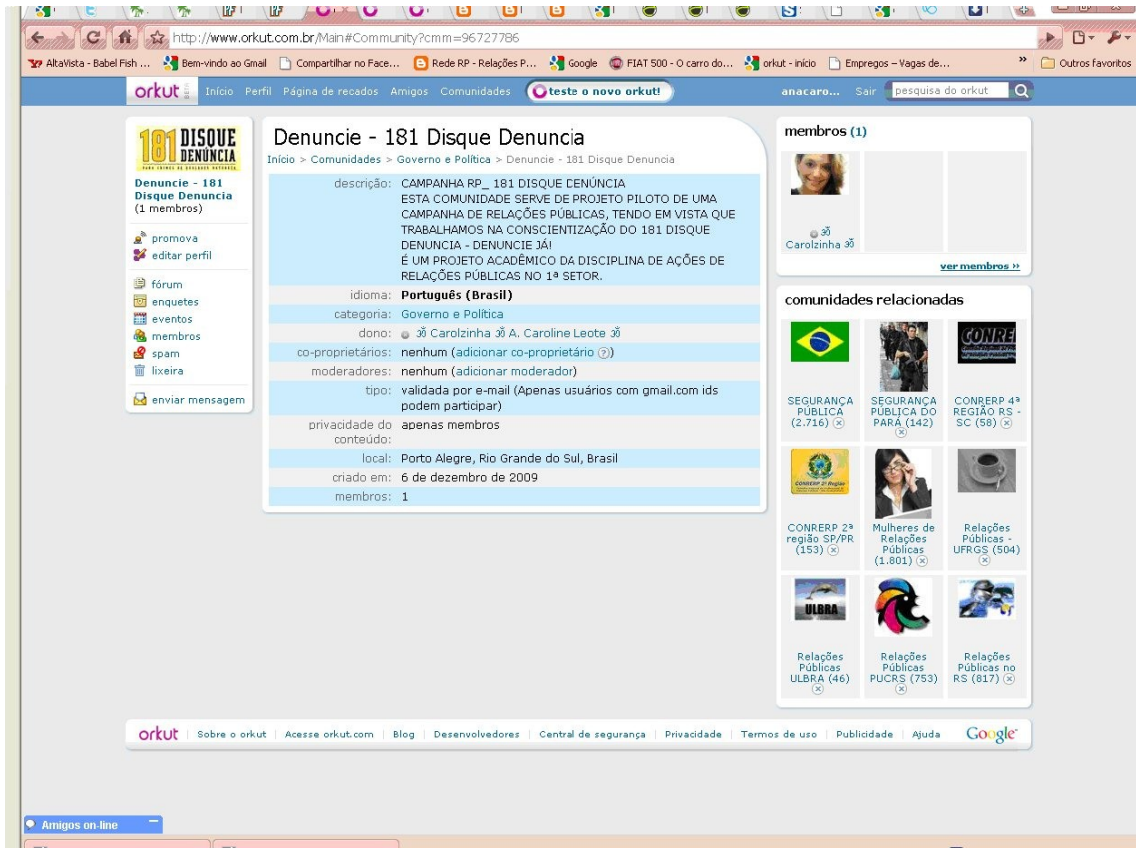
http://www.orkut.com.br/Main#Community?cmm=96727786

AltaVista - Babel Fish ... Bem-vindo ao Gmail Compartilhar no Face... Rede RP - Relações P... Google FIAT 500 - O carro do... orkut - início Empregos – Vagas de... » Outros favoritos

orkut Início Perfil Página de recados Amigos Comunidades teste o novo orkut! anacaro... Sair pesquisa do orkut

181 DISQUE DENÚNCIA

Denuncie - 181 Disque Denuncia
(1 membros)

promova
editar perfil

fórum
enquetes
eventos
membros
spam
lixeira

enviar mensagem

Denuncie - 181 Disque Denuncia

Início > Comunidades > Governo e Política > Denuncie - 181 Disque Denuncia

descrição: CAMPANHA RP_ 181 DISQUE DENÚNCIA
ESTA COMUNIDADE SERVE DE PROJETO PILOTO DE UMA CAMPANHA DE RELAÇÕES PÚBLICAS, TENDO EM VISTA QUE TRABALHAMOS NA CONSCIENTIZAÇÃO DO 181 DISQUE DENUNCIA - DENUNCIE JÁ!
É UM PROJETO ACADÊMICO DA DISCIPLINA DE AÇÕES DE RELAÇÕES PÚBLICAS NO 1ª SETOR.

idioma: Português (Brasil)
categoria: Governo e Política
dono: ॐ Carolzinha ॐ A. Caroline Leote ॐ
co-proprietários: nenhum (adicionar co-proprietário ?)
moderadores: nenhum (adicionar moderador)
tipo: validada por e-mail (Apenas usuários com gmail.com ids podem participar)
privacidade do conteúdo: apenas membros
local: Porto Alegre, Rio Grande do Sul, Brasil
criado em: 6 de dezembro de 2009
membros: 1

membros (1)

ॐ Carolzinha ॐ

ver membros »

comunidades relacionadas

SEGURANÇA PÚBLICA (2.716)
SEGURANÇA PÚBLICA DO PARÁ (142)
CONRERP 4ª REGIÃO RS - SC (58)
CONRERP 2ª região SP/PR (153)
Mulheres de Relações Públicas (1.801)
Relações Públicas - UFRGS (504)
Relações Públicas ULBRA (46)
Relações Públicas PUCRS (753)
Relações Públicas no RS (817)

orkut | Sobre o orkut | Acesse orkut.com | Blog | Desenvolvedores | Central de segurança | Privacidade | Termos de uso | Publicidade | Ajuda Google

Amigos on-line